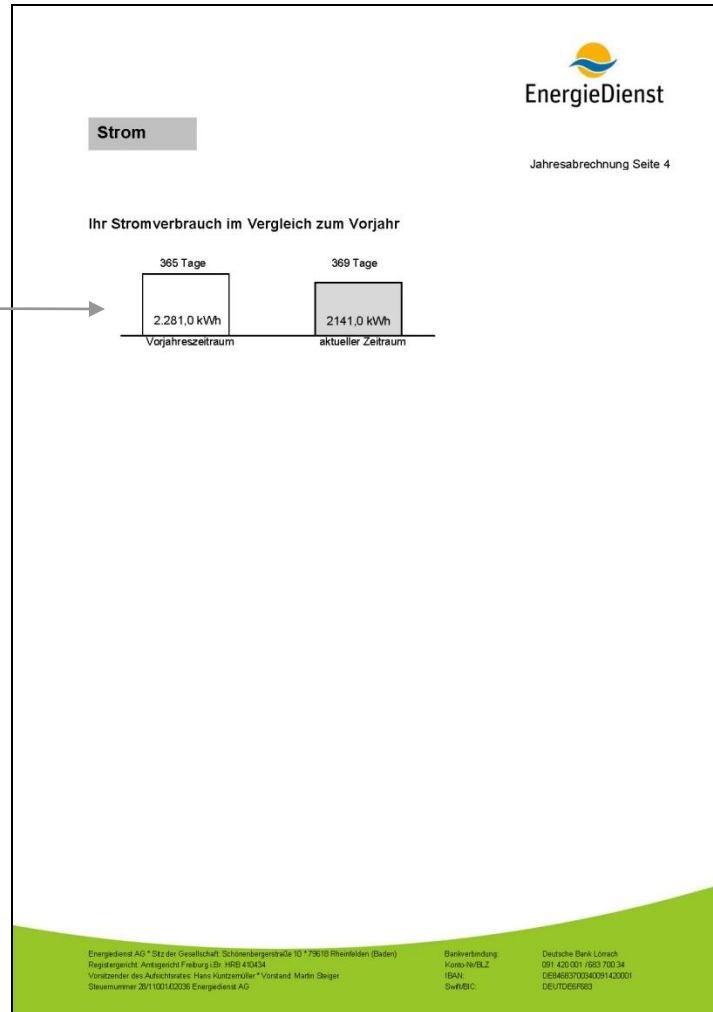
EnergieDienst

Strom

Jahresabrechnung Seite 4

Ihr Stromverbrauch im Vergleich zum Vorjahr

365 Tage

369 Tage

2.281,0 kWh

2141,0 kWh

Vorjahreszeitraum

aktueller Zeitraum

Energiedienst AG * Sitz der Gesellschaft: Schönenbergerstraße 10 * 79618 Rheinfelden (Baden)
Registergericht: Amtsgericht Freiburg i.Br. HRB 410434
Vorsitzender des Aufsichtsrates: Hans Kuntzemüller * Vorstand: Martin Steiger
Steuernummer 28/11001/02036 Energiedienst AG

Bankverbindung:
Konto-Nr/BLZ
IBAN:
Swift/BIC:

Deutsche Bank Lörrach
091 420 001 / 683 700 34
DE84683700340091420001
DEUTDE6F683